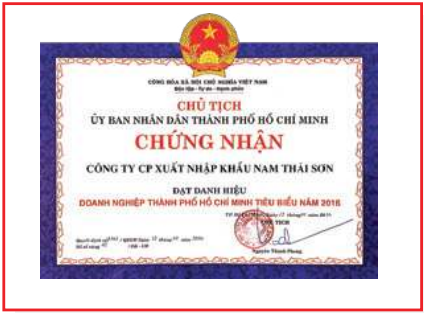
CỘNG HÒA XÃ HỘI CHỦ NGHĨA VIỆT NAM
Độc lập - Tự do - Hạnh phúc

CHỦ TỊCH
ỦY BAN NHÂN DÂN THÀNH PHỐ HỒ CHÍ MINH

CHỨNG NHẬN

CÔNG TY CP XUẤT NHẬP KHẨU NAM THÁI SƠN

ĐẠT DANH HIỆU
DOANH NGHIỆP THÀNH PHỐ HỒ CHÍ MINH TIÊU BIỂU NĂM 2016

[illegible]

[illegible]

CHỦ TỊCH

Nguyễn Thành Phong